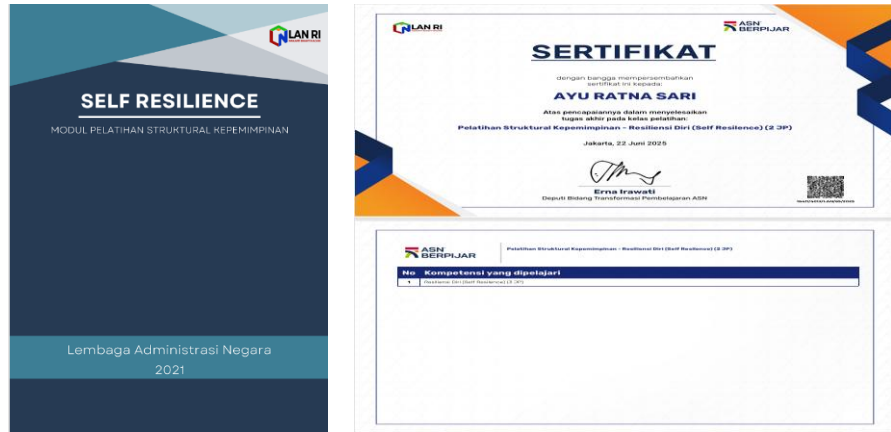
LAN RI

SELF RESILIENCE

MODUL PELATIHAN STRUKTURAL KEPEMIMPINAN

Lembaga Administrasi Negara
2021

LAN RI

ASN BERPIJAR

SERTIFIKAT

dengan bangga mempersembahkan sertifikat ini kepada:

AYU RATNA SARI

Atas pencapaiannya dalam menyelesaikan tugas akhir pada kelas pelatihan:

Pelatihan Struktural Kepemimpinan - Resiliensi Diri (Self Resilence) (2 JP)

Jakarta, 22 Juni 2025

Erna Irawati
Deputi Bidang Transformasi Pembelajaran ASN

ASN BERPIJAR

Pelatihan Struktural Kepemimpinan - Resiliensi Diri (Self Resilence) (2 JP)

| No | Kompetensi yang dipelajari |
|---|---|
| 1 | Resiliensi Diri (Self Resilence) (2 JP) |